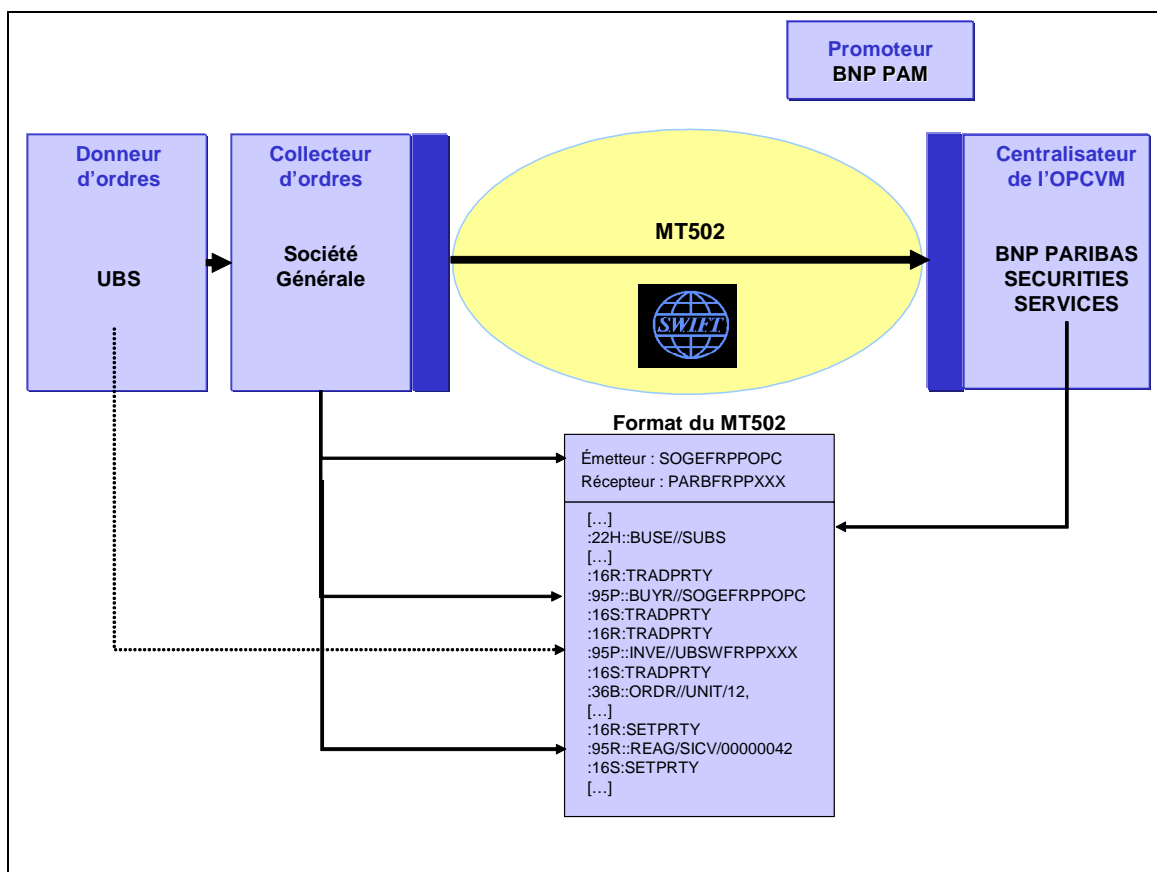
Promoteur
BNP PAM

Donneur d'ordres

UBS

Collecteur d'ordres

Société Générale

MT502

SWIFT

Centralisateur de l'OPCVM

BNP PARIBAS SECURITIES SERVICES

Format du MT502

Émetteur : SOGEFRPPOPC
Récepteur : PARBFRPPXXX

[…]
:22H::BUSE//SUBS
[…]
:16R:TRADPRTY
:95P::BUYR//SOGEFRPPOPC
:16S:TRADPRTY
:16R:TRADPRTY
:95P::INVE//UBSWFRPPXXX
:16S:TRADPRTY
:36B::ORDR//UNIT/12,
[…]
:16R:SETPRTY
:95R::REAG/SICV/00000042
:16S:SETPRTY
[…]